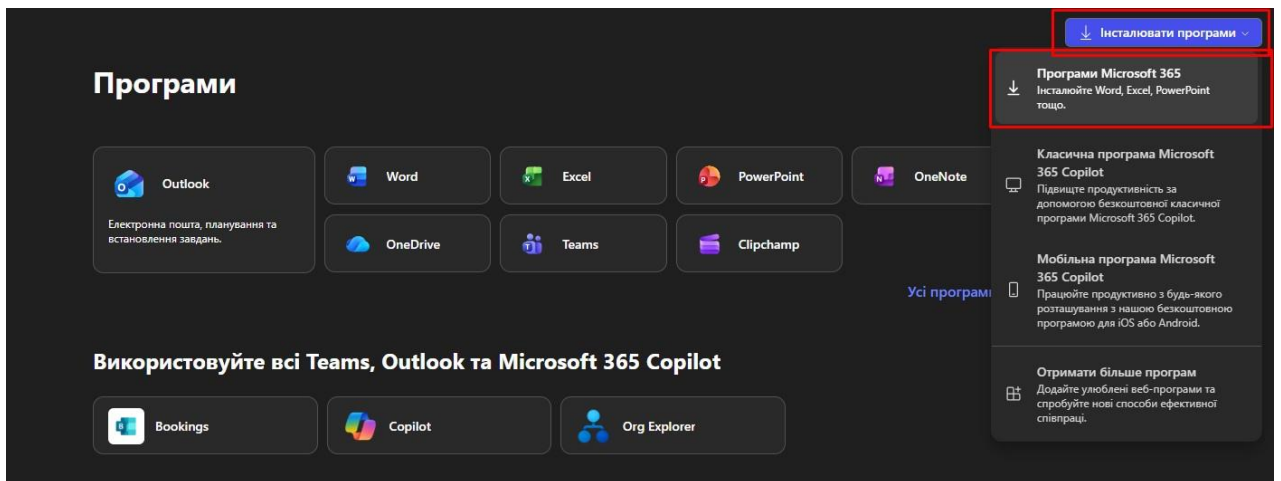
Інсталювати програми

Програми

Outlook

Електронна пошта, планування та встановлення завдань.

Word

Excel

PowerPoint

OneNote

OneDrive

Teams

Clipchamp

Усі програми

Використовуйте всі Teams, Outlook та Microsoft 365 Copilot

Bookings

Copilot

Org Explorer

Програми Microsoft 365
Інсталюйте Word, Excel, PowerPoint тощо.

Класична програма Microsoft 365 Copilot
Підвищте продуктивність за допомогою безкоштовної класичної програми Microsoft 365 Copilot.

Мобільна програма Microsoft 365 Copilot
Працюйте продуктивно з будь-якого розташування з нашою безкоштовною програмою для iOS або Android.

Отримати більше програм
Додайте улюблені веб-програми та спробуйте нові способи ефективної співпраці.